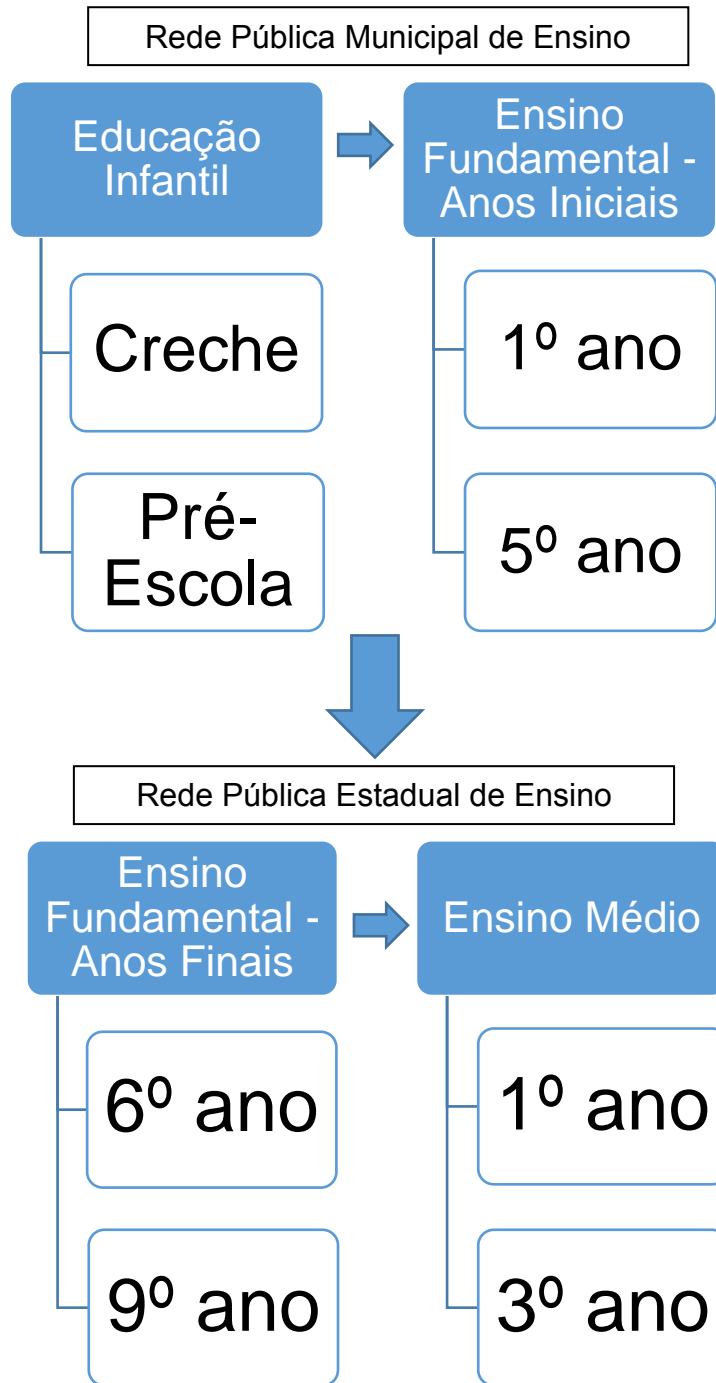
Rede Pública Municipal de Ensino

Educação Infantil

Creche

Pré-Escola

Ensino Fundamental - Anos Iniciais

1º ano

5º ano

Rede Pública Estadual de Ensino

Ensino Fundamental - Anos Finais

6º ano

9º ano

Ensino Médio

1º ano

3º ano